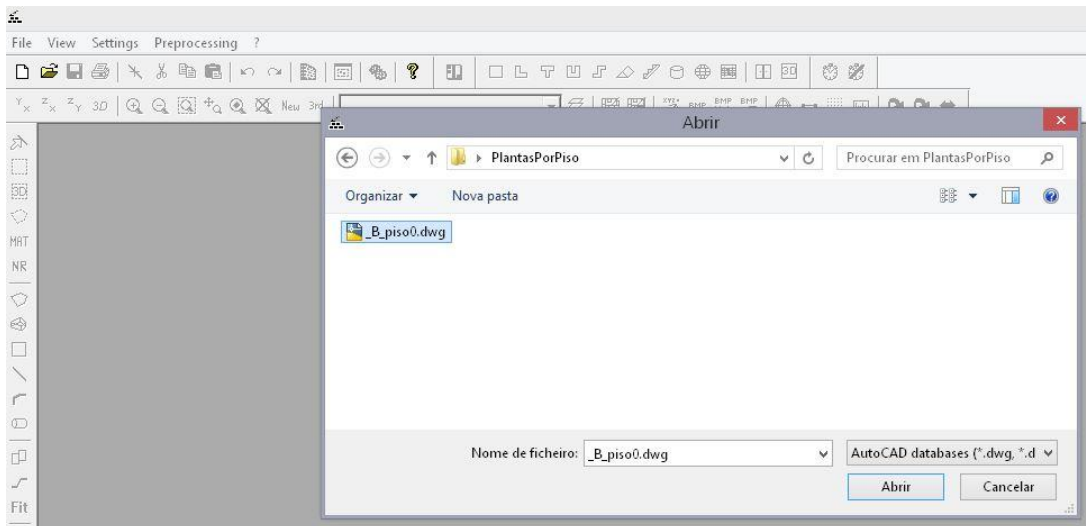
File View Settings Preprocessing ?

New 3rd

MAT
NR
Fit

Abrir

PlantasPorPiso

Procurar em PlantasPorPiso

Organizar ▾ Nova pasta

_B_piso0.dwg

Nome de ficheiro: _B_piso0.dwg

AutoCAD databases (*.dwg, *.d

Abrir

Cancelar